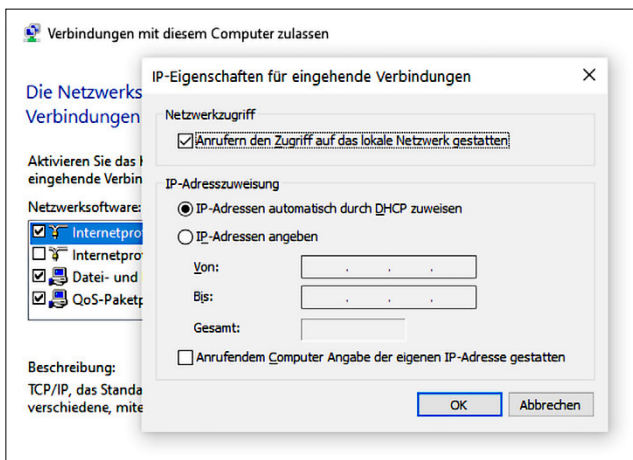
Verbindungen mit diesem Computer zulassen

Die Netzwerks
Verbindungen

Aktivieren Sie das
eingehende Verbin

Netzwerksoftware:

☑ Internetpro
☐ Internetpro
☑ Datei- und
☑ QoS-Paketp

Beschreibung:
TCP/IP, das Standa
verschiedene, mite

IP-Eigenschaften für eingehende Verbindungen

×

Netzwerkzugriff

☑ Anrufern den Zugriff auf das lokale Netzwerk gestatten

IP-Adresszuweisung

◉ IP-Adressen automatisch durch DHCP zuweisen

○ IP-Adressen angeben

Von: . . .

Bis: . . .

Gesamt:

☐ Anrufendem Computer Angabe der eigenen IP-Adresse gestatten

OK

Abbrechen